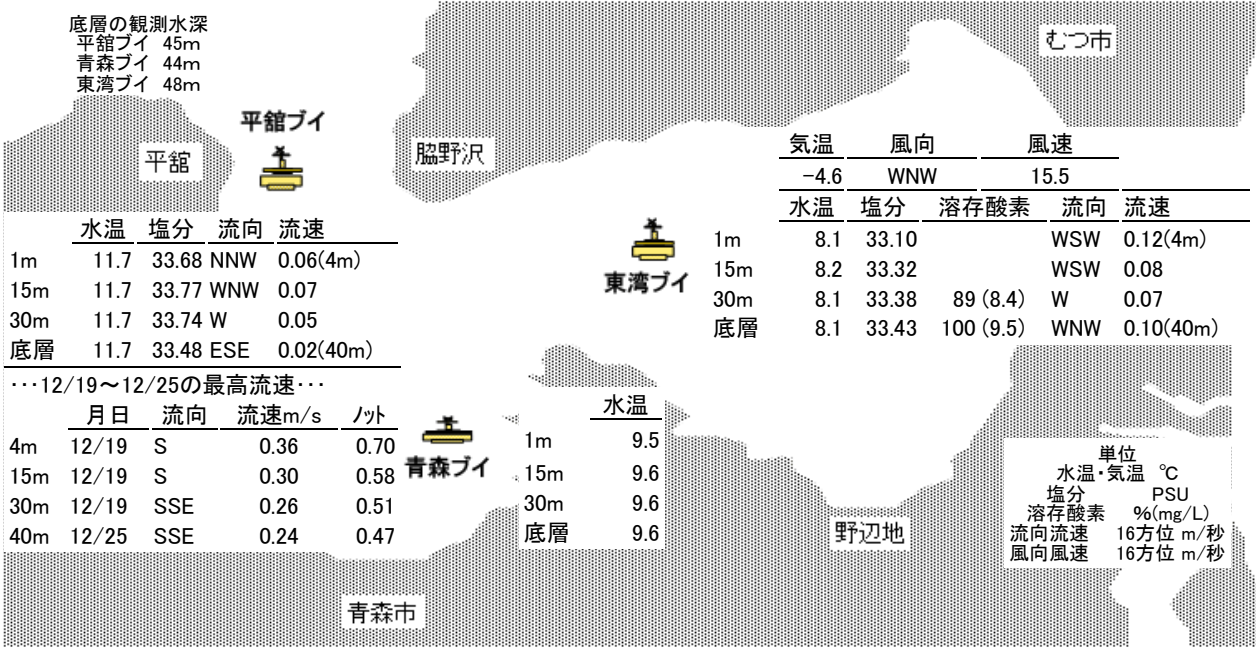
底層の観測水深
平舘ブイ 45m
青森ブイ 44m
東湾ブイ 48m

平舘ブイ

平舘

脇野沢

むつ市

|  | 水温 | 塩分 | 流向 | 流速 |
|---|---|---|---|---|
| 1m | 11.7 | 33.68 | NNW | 0.06(4m) |
| 15m | 11.7 | 33.77 | WNW | 0.07 |
| 30m | 11.7 | 33.74 | W | 0.05 |
| 底層 | 11.7 | 33.48 | ESE | 0.02(40m) |

・・・12/19～12/25の最高流速・・・

|  | 月日 | 流向 | 流速m/s | ﾉｯﾄ |
|---|---|---|---|---|
| 4m | 12/19 | S | 0.36 | 0.70 |
| 15m | 12/19 | S | 0.30 | 0.58 |
| 30m | 12/19 | SSE | 0.26 | 0.51 |
| 40m | 12/25 | SSE | 0.24 | 0.47 |

東湾ブイ

| 気温 | 風向 | 風速 |
|---|---|---|
| -4.6 | WNW | 15.5 |

|  | 水温 | 塩分 | 溶存酸素 | 流向 | 流速 |
|---|---|---|---|---|---|
| 1m | 8.1 | 33.10 |  | WSW | 0.12(4m) |
| 15m | 8.2 | 33.32 |  | WSW | 0.08 |
| 30m | 8.1 | 33.38 | 89 (8.4) | W | 0.07 |
| 底層 | 8.1 | 33.43 | 100 (9.5) | WNW | 0.10(40m) |

青森ブイ

|  | 水温 |
|---|---|
| 1m | 9.5 |
| 15m | 9.6 |
| 30m | 9.6 |
| 底層 | 9.6 |

野辺地

青森市

単位
水温・気温 ℃
塩分 PSU
溶存酸素 %(mg/L)
流向流速 16方位 m/秒
風向風速 16方位 m/秒